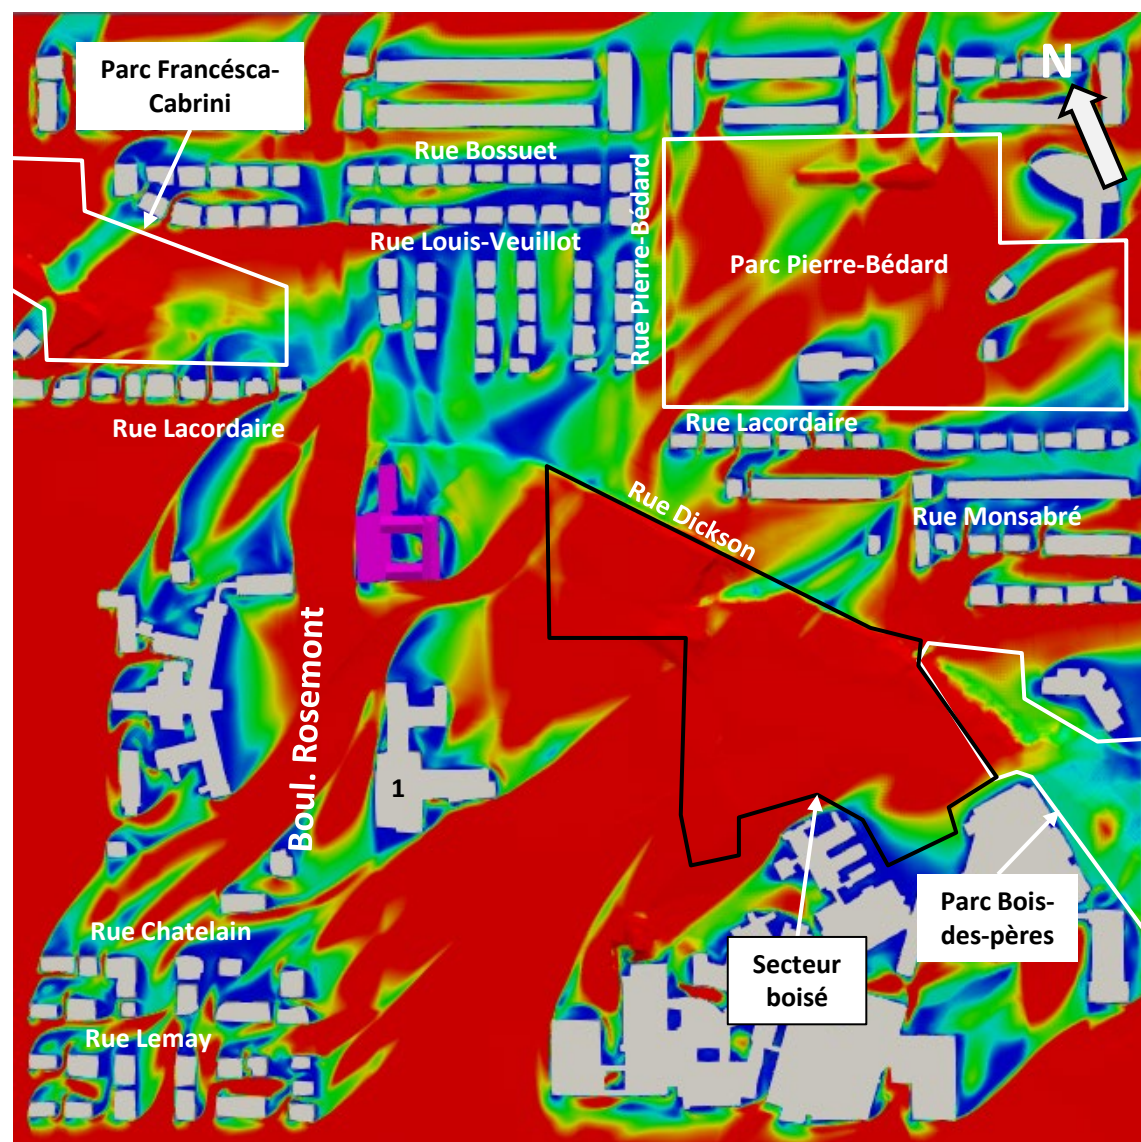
Parc Francésca-Cabrini

N

Rue Bossuet

Rue Louis-Veuillot

Rue Pierre-Bédard

Parc Pierre-Bédard

Rue Lacordaire

Rue Lacordaire

Rue Dickson

Rue Monsabré

Boul. Rosemont

1

Rue Chatelain

Rue Lemay

Secteur boisé

Parc Bois-des-pères